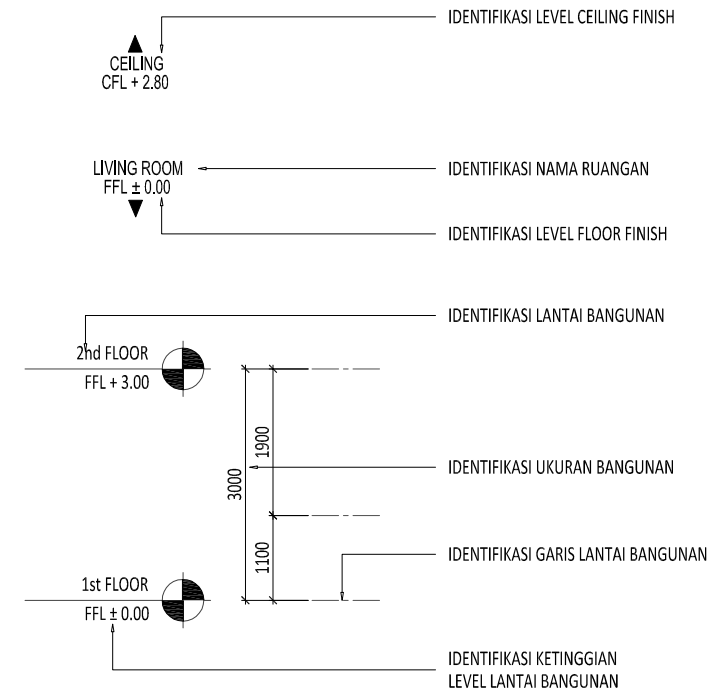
IDENTIFIKASI LEVEL CEILING FINISH

CEILING
CFL + 2.80

LIVING ROOM
FFL $\pm$ 0.00

IDENTIFIKASI NAMA RUANGAN

IDENTIFIKASI LEVEL FLOOR FINISH

IDENTIFIKASI LANTAI BANGUNAN

2nd FLOOR
FFL + 3.00

3000

1900

IDENTIFIKASI UKURAN BANGUNAN

1100

IDENTIFIKASI GARIS LANTAI BANGUNAN

1st FLOOR
FFL $\pm$ 0.00

IDENTIFIKASI KETINGGIAN
LEVEL LANTAI BANGUNAN